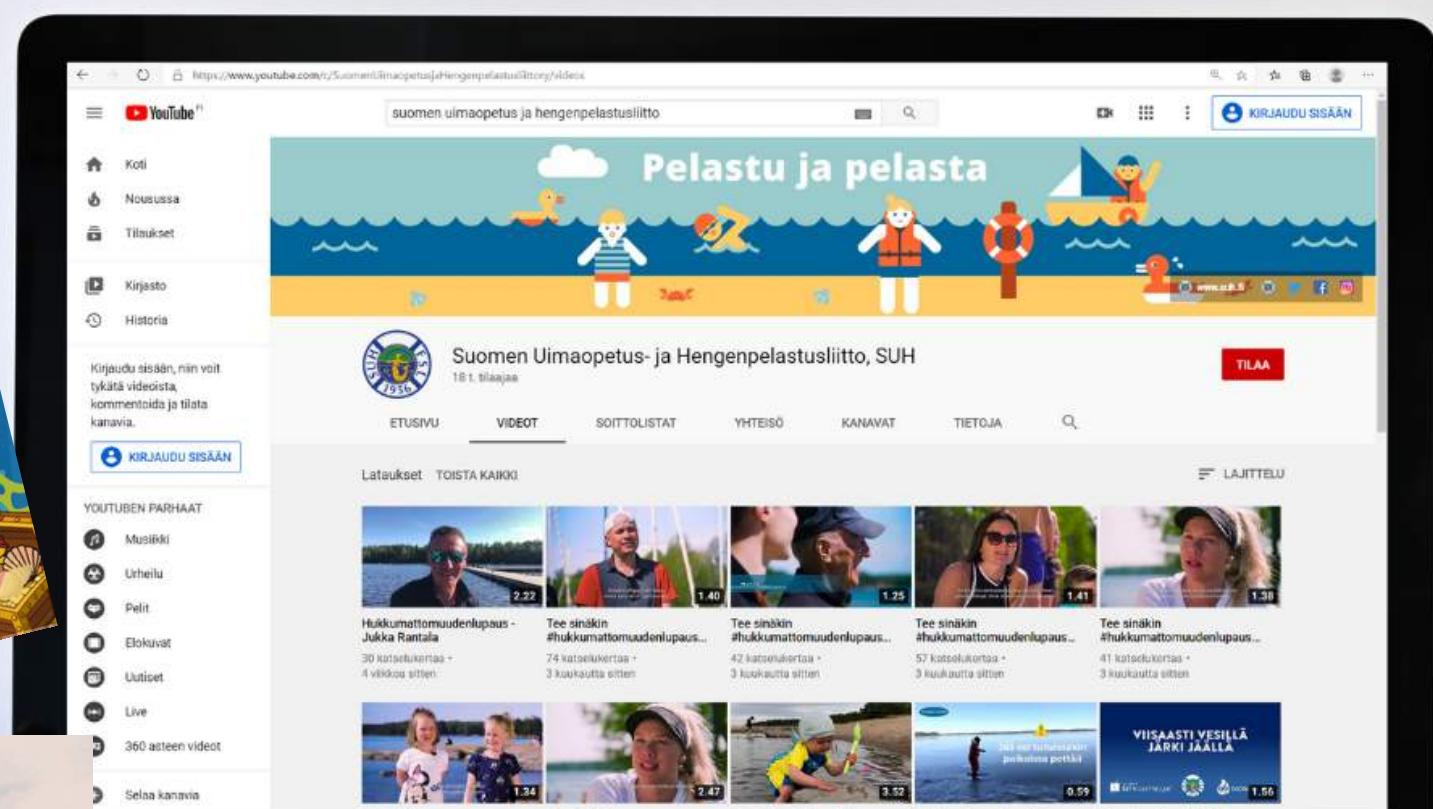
https://www.youtube.com/c/SuomenUimaopetusjaHengenpelastusliitto/videos

YouTube FI

suomen uimaopetus ja hengenpelastusliitto

KIRJAUDU SISÄÄN

Koti
Nousussa
Tilaukset

Kirjasto
Historia

Kirjaudu sisään, niin voit tykätä videoista, kommentoida ja tilata kanavia.

KIRJAUDU SISÄÄN

YOUTUBEN PARHAAT
Musiikki
Urheilu
Pelit
Elokuvat
Uutiset
Live
360 asteen videot

Selaa kanavia

Pelastu ja pelasta

www.suh.fi

SUH 1956

Suomen Uimaopetus- ja Hengenpelastusliitto, SUH
18 t. tilaajaa

TILAA

ETUSIVU
VIDEOT
SOITTOLISTAT
YHTEISÖ
KANAVAT
TIETOJA

Lataukset TOISTA KAIKKI

LAJITTELU

2.22
Hukkumattomuudenlupaus - Jukka Rantala
30 katselukertaa • 4 viikkoa sitten

1.40
Tee sinäkin #hukkumattomuudenlupaus...
74 katselukertaa • 3 kuukautta sitten

1.25
Tee sinäkin #hukkumattomuudenlupaus...
42 katselukertaa • 3 kuukautta sitten

1.41
Tee sinäkin #hukkumattomuudenlupaus...
57 katselukertaa • 3 kuukautta sitten

1.38
Tee sinäkin #hukkumattomuudenlupaus...
41 katselukertaa • 3 kuukautta sitten

1.34

2.47

3.52

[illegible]

0.59

VIISAASTI VESILLÄ
JÄRKI JÄÄLLÄ

1.56